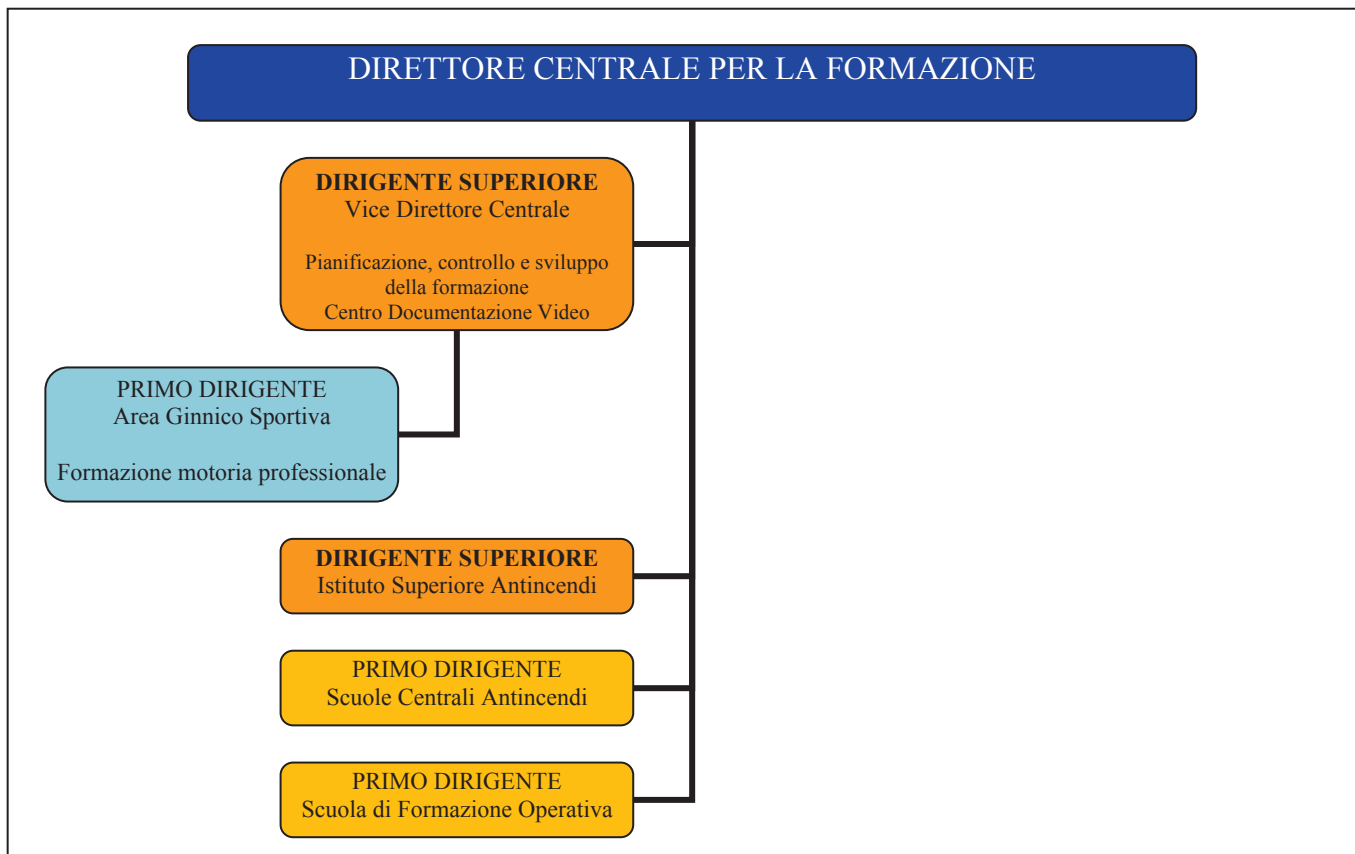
DIRETTORE CENTRALE PER LA FORMAZIONE

DIRIGENTE SUPERIORE
Vice Direttore Centrale

Pianificazione, controllo e sviluppo della formazione
Centro Documentazione Video

PRIMO DIRIGENTE
Area Ginnico Sportiva

Formazione motoria professionale

DIRIGENTE SUPERIORE
Istituto Superiore Antincendi

PRIMO DIRIGENTE
Scuole Centrali Antincendi

PRIMO DIRIGENTE
Scuola di Formazione Operativa